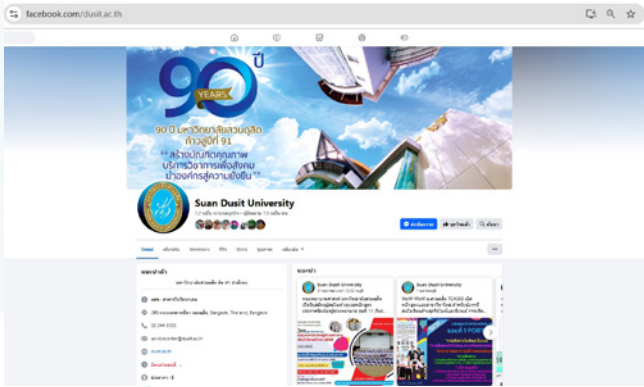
facebook.com/dusit.ac.th

90 ปี
YEARS
90 ปี มหาวิทยาลัยสวนดุสิต
ก้าวสู่ปีที่ 91
" สร้างบัณฑิตคุณภาพ บริการวิชาการเพื่อสังคม นำองค์กรสู่ความยั่งยืน "

Suan Dusit University

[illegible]

Suan Dusit University

Suan Dusit University